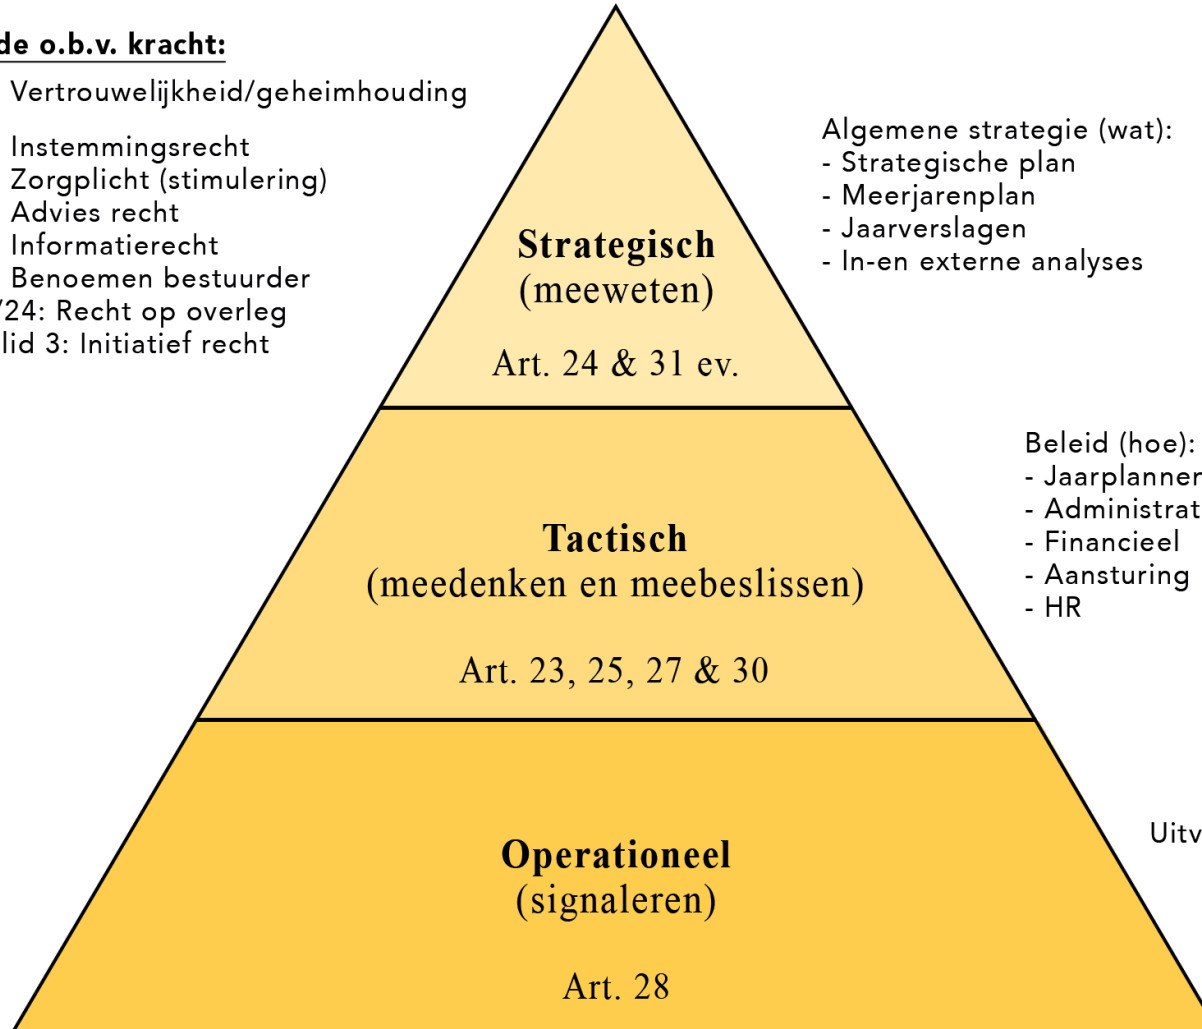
de o.b.v. kracht:
Vertrouwelijkheid/geheimhouding
Instemmingsrecht
Zorgplicht (stimulering)
Advies recht
Informatierecht
Benoemen bestuurder
/24: Recht op overleg
lid 3: Initiatief recht

Algemene strategie (wat):
- Strategische plan
- Meerjarenplan
- Jaarverslagen
- In-en externe analyses

Strategisch
(meeweten)
Art. 24 & 31 ev.

Beleid (hoe):
- Jaarplanner
- Administrat
- Financieel
- Aansturing
- HR

Tactisch
(meedenken en meebeslissen)
Art. 23, 25, 27 & 30

Uitv

Operationeel
(signaleren)
Art. 28